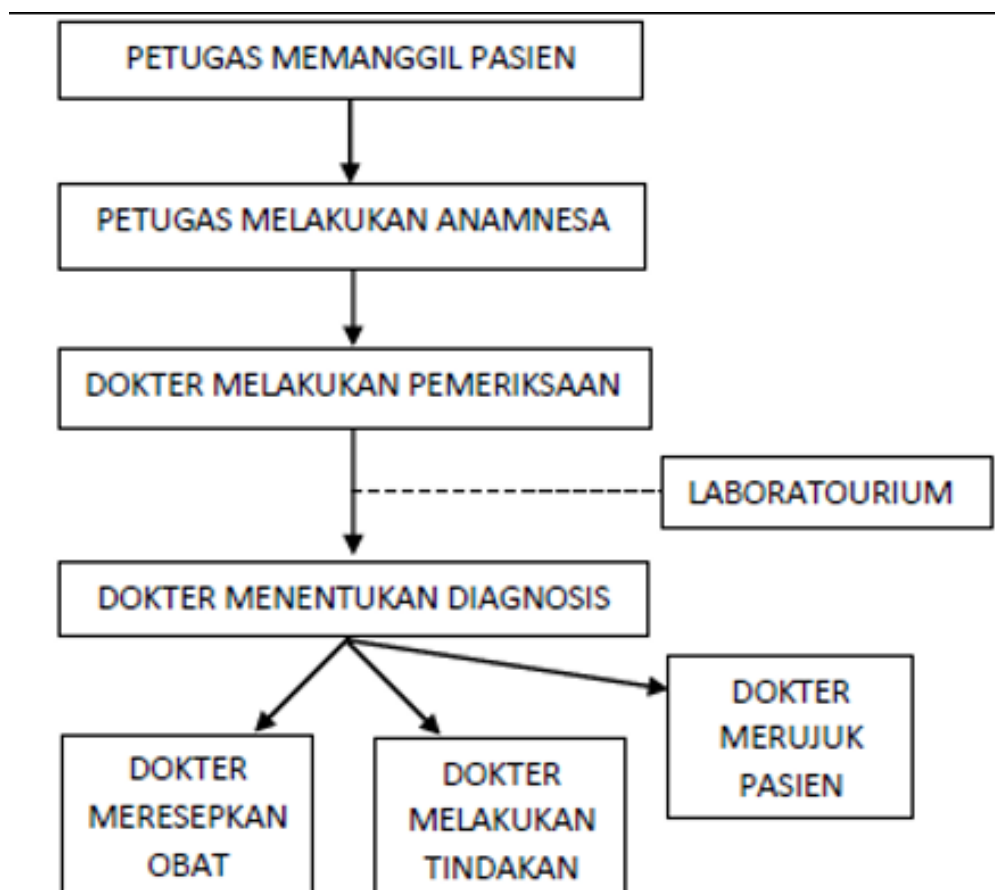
PETUGAS MEMANGGIL PASIEN

PETUGAS MELAKUKAN ANAMNESA

DOKTER MELAKUKAN PEMERIKSAAN

LABORATOURIUM

DOKTER MENENTUKAN DIAGNOSIS

DOKTER MERUJUK PASIEN

DOKTER MERESEPKAN OBAT

DOKTER MELAKUKAN TINDAKAN